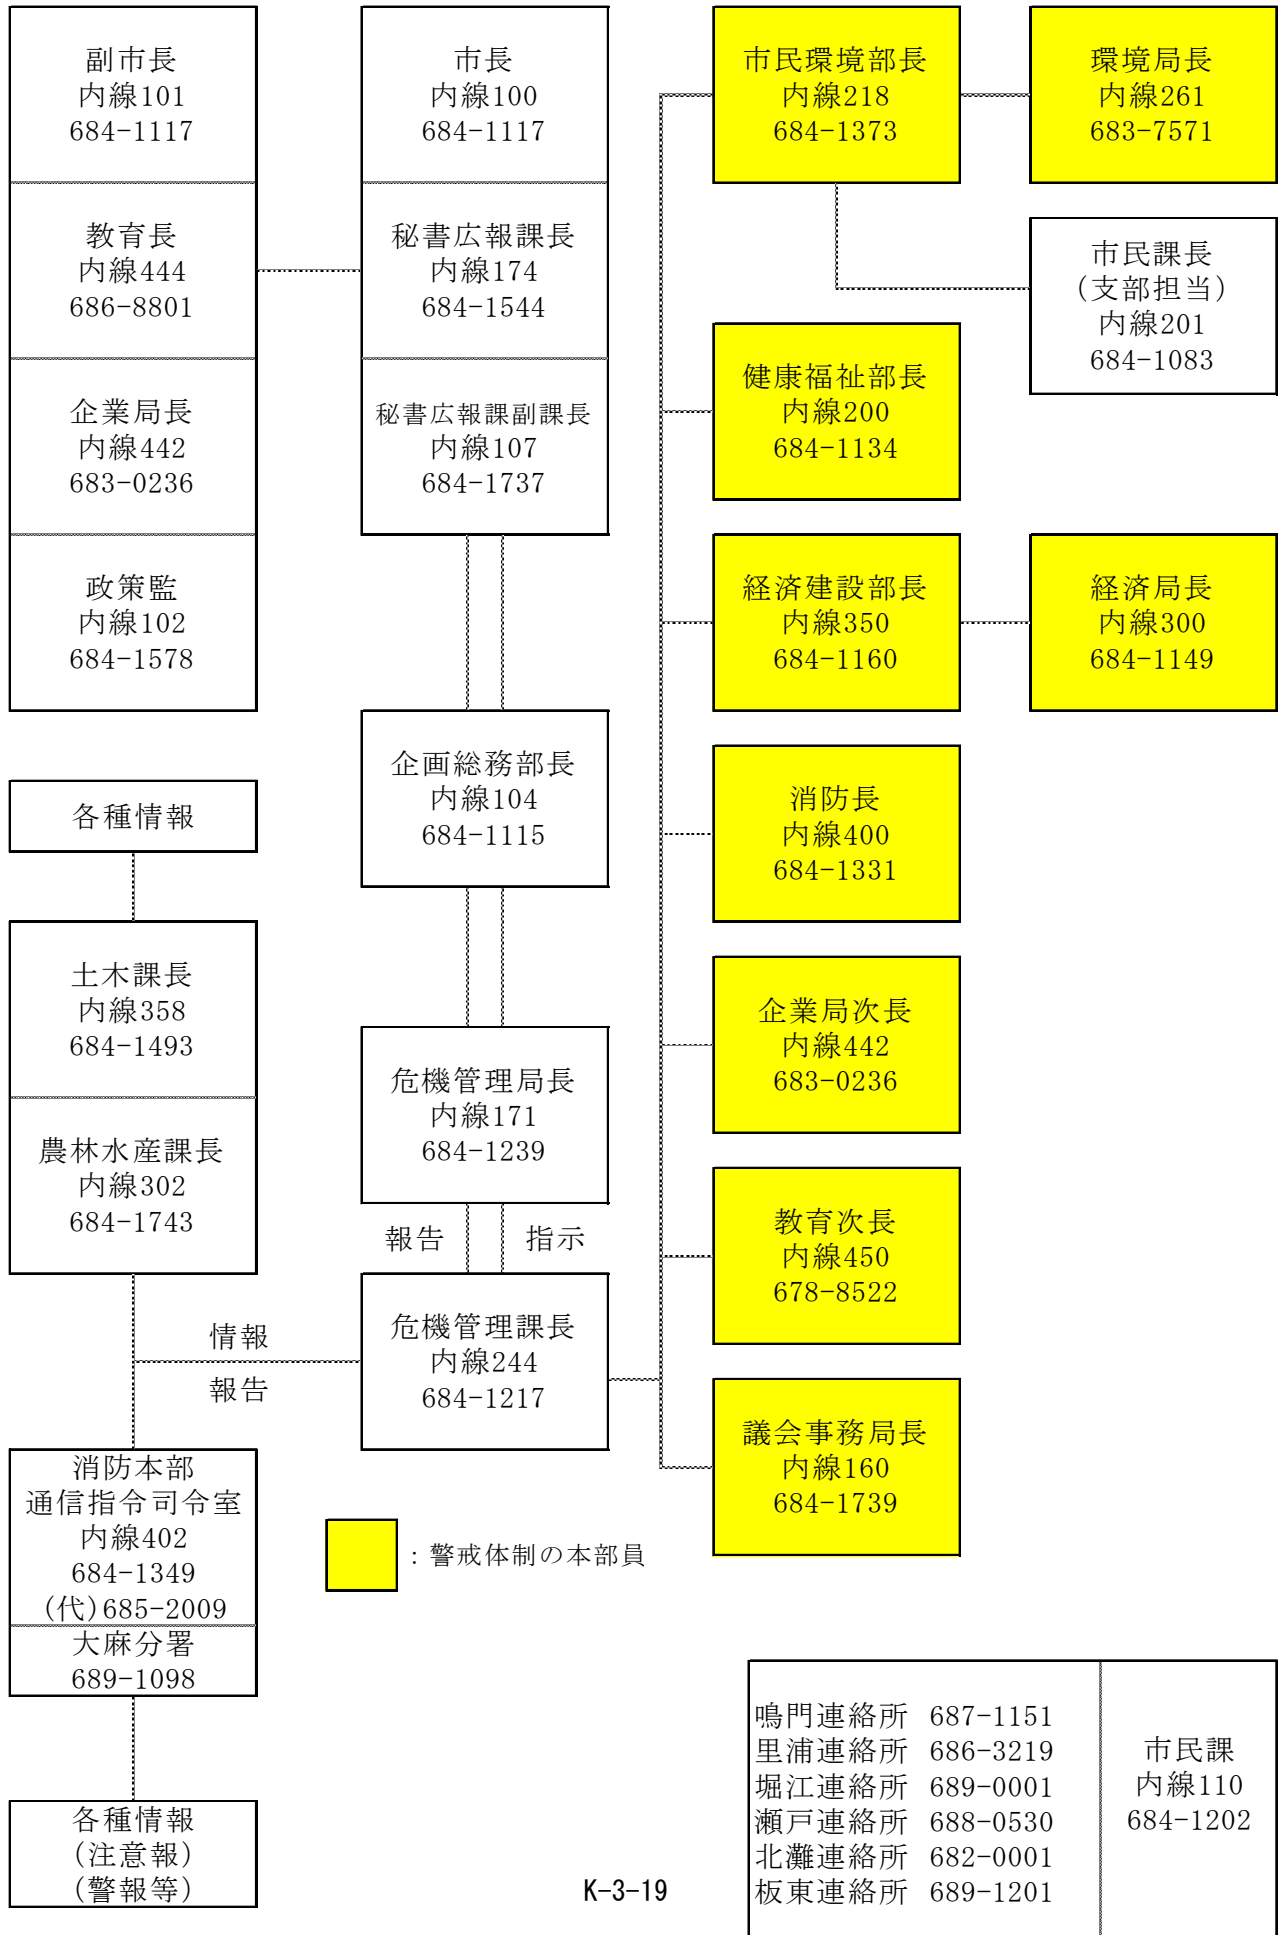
副市長
内線101
684-1117

教育長
内線444
686-8801

企業局長
内線442
683-0236

政策監
内線102
684-1578

市長
内線100
684-1117

秘書広報課長
内線174
684-1544

秘書広報課副課長
内線107
684-1737

市民環境部長
内線218
684-1373

環境局長
内線261
683-7571

市民課長
（支部担当）
内線201
684-1083

健康福祉部長
内線200
684-1134

経済建設部長
内線350
684-1160

経済局長
内線300
684-1149

各種情報

企画総務部長
内線104
684-1115

消防長
内線400
684-1331

土木課長
内線358
684-1493

農林水産課長
内線302
684-1743

企業局次長
内線442
683-0236

危機管理局長
内線171
684-1239

報告

指示

教育次長
内線450
678-8522

情報

報告

危機管理課長
内線244
684-1217

議会事務局長
内線160
684-1739

消防本部
通信指令司令室
内線402
684-1349
（代）685-2009

大麻分署
689-1098

：警戒体制の本部員

各種情報
（注意報）
（警報等）

K-3-19

| 鳴門連絡所 687-1151<br>里浦連絡所 686-3219<br>堀江連絡所 689-0001<br>瀬戸連絡所 688-0530<br>北灘連絡所 682-0001<br>板東連絡所 689-1201 | 市民課<br>内線110<br>684-1202 |
|---|---|